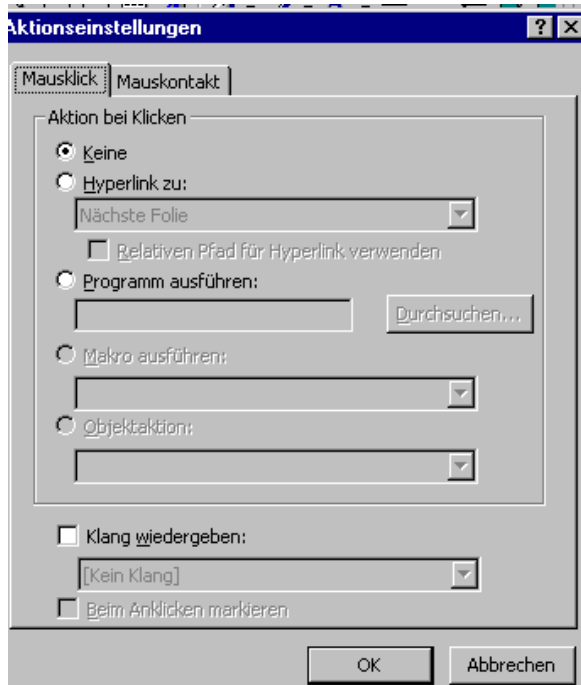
Aktionseinstellungen

?

Mausklick

Mauskontakt

Aktion bei Klicken

Keine

Hyperlink zu:

Nächste Folie

Relativen Pfad für Hyperlink verwenden

Programm ausführen:

Durchsuchen...

Makro ausführen:

Objektaktion:

Klang wiedergeben:

[Kein Klang]

Beim Anklicken markieren

OK

Abbrechen